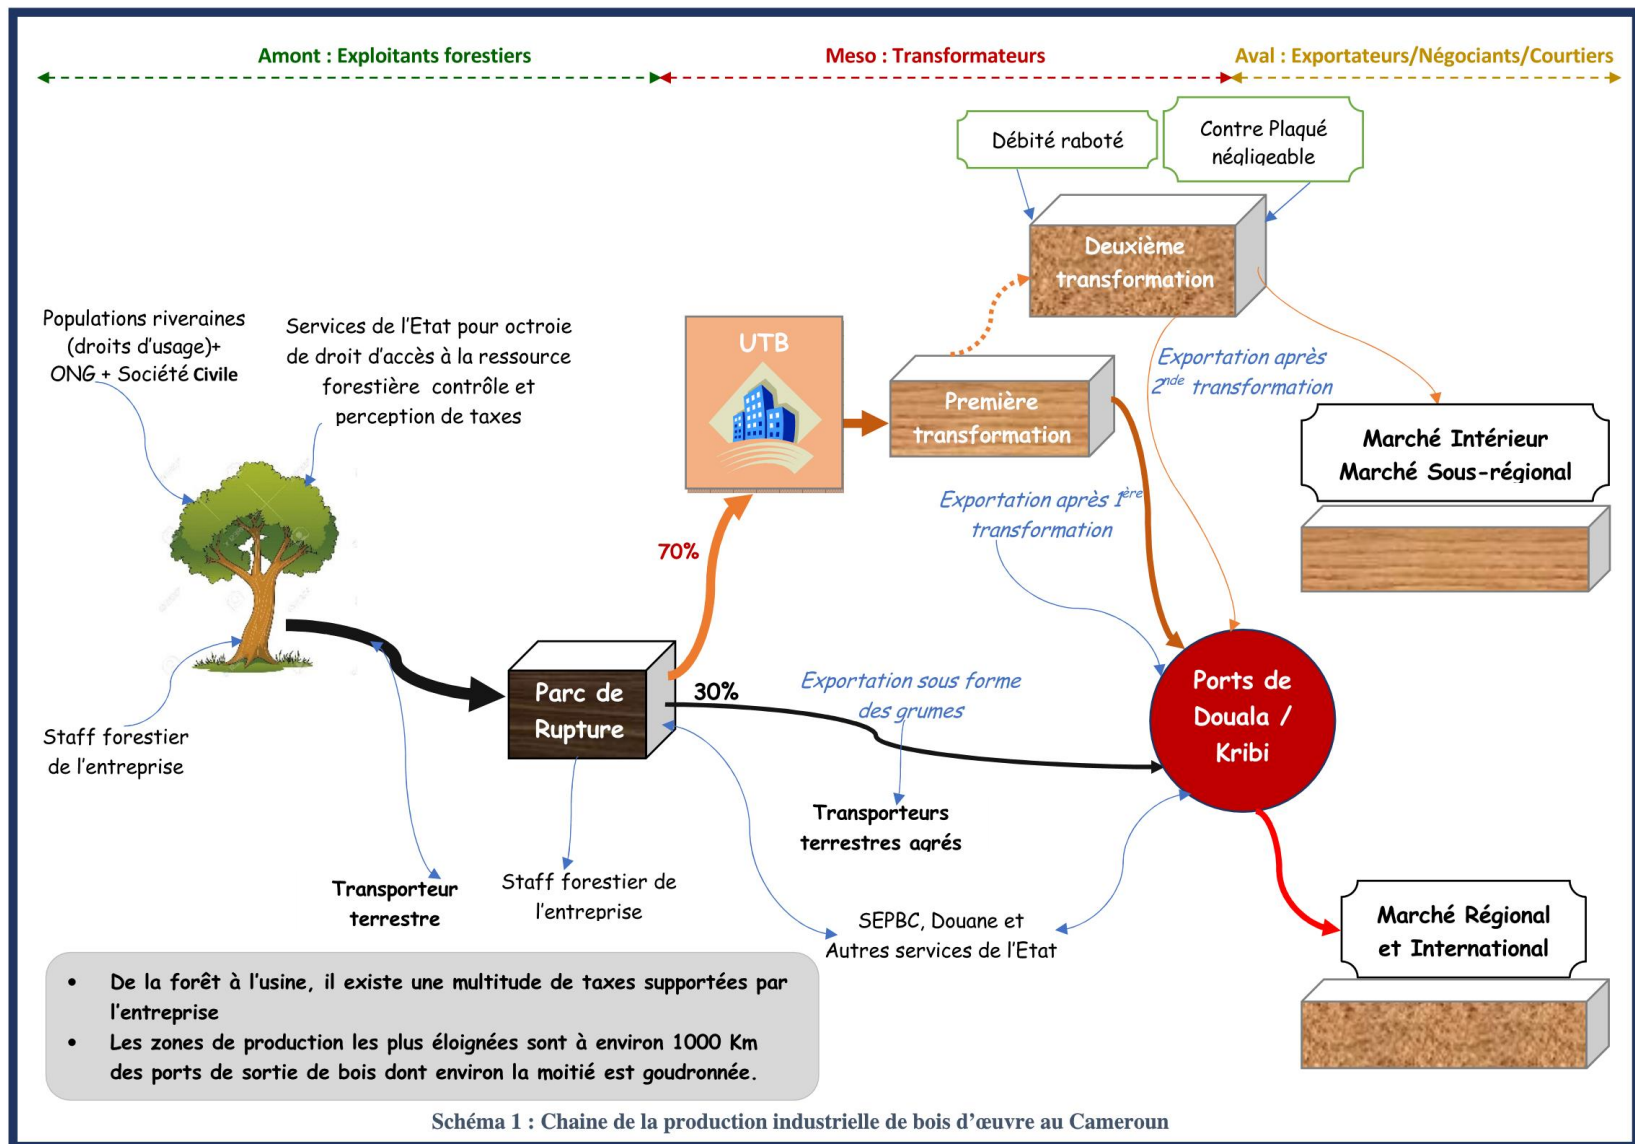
Amont : Exploitants forestiers

Meso : Transformateurs

Aval : Exportateurs/Négociants/Courtiers

Débité raboté

Contre Plaqué négligeable

Deuxième transformation

Populations riveraines (droits d'usage)+ ONG + Société Civile

Services de l'Etat pour octroie de droit d'accès à la ressource forestière contrôle et perception de taxes

UTB

Première transformation

Exportation après $2^{nde}$ transformation

Marché Intérieur Marché Sous-régional

Exportation après $1^{ère}$ transformation

70%

Parc de Rupture

30%

Exportation sous forme des grumes

Ports de Douala / Kribi

Staff forestier de l'entreprise

Transporteurs terrestres agrés

Transporteur terrestre

Staff forestier de l'entreprise

SEPBC, Douane et Autres services de l'Etat

Marché Régional et International

• De la forêt à l'usine, il existe une multitude de taxes supportées par l'entreprise
• Les zones de production les plus éloignées sont à environ 1000 Km des ports de sortie de bois dont environ la moitié est goudronnée.

Schéma 1 : Chaine de la production industrielle de bois d'œuvre au Cameroun